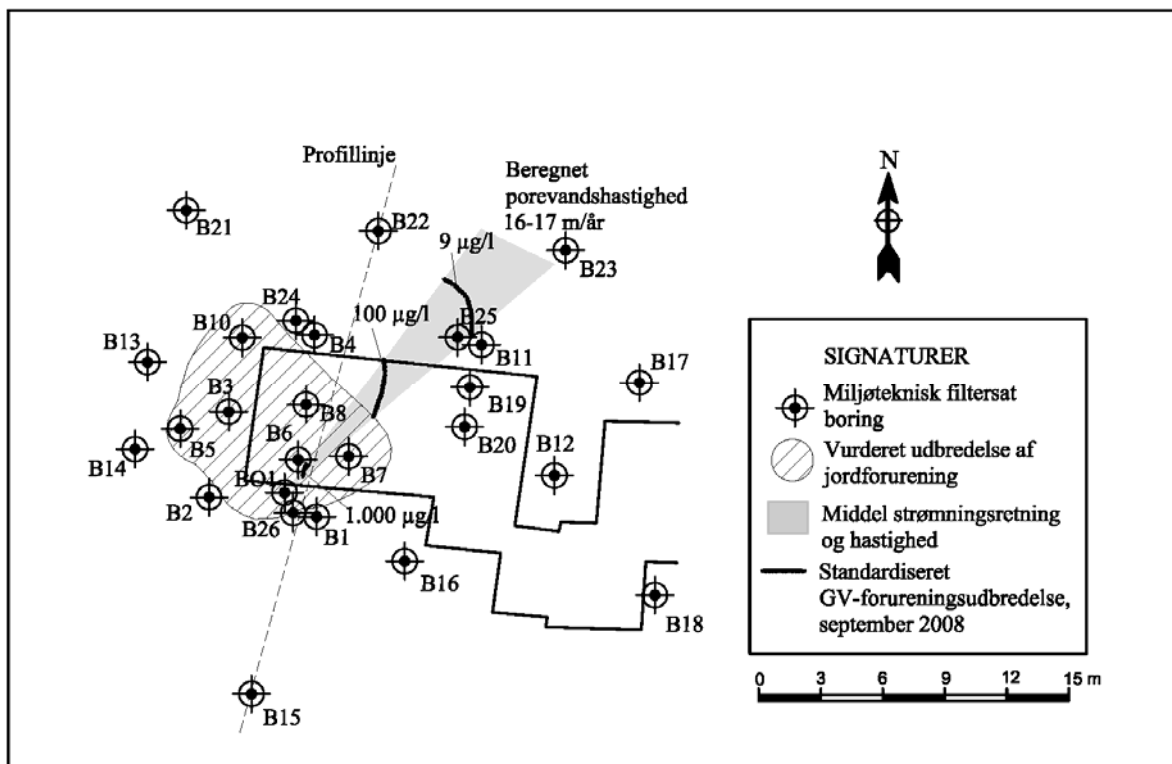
Profillinje

Beregnet porevandshastighed 16-17 m/år

N

B21
B22
B23
9 µg/l
B24
B10
100 µg/l
B25
B13
B4
B11
B17
B3
B8
B19
B5
B6
B20
B14
B7
B12
BO1
B2
B26
B1
1.000 µg/l
B16
B18
B15

SIGNATURER

Miljøteknisk filtersat boring

Vurderet udbredelse af jordforurening

Middel strømningsretning og hastighed

Standardiseret GV-forureningsudbredelse, september 2008

0 3 6 9 12 15 m